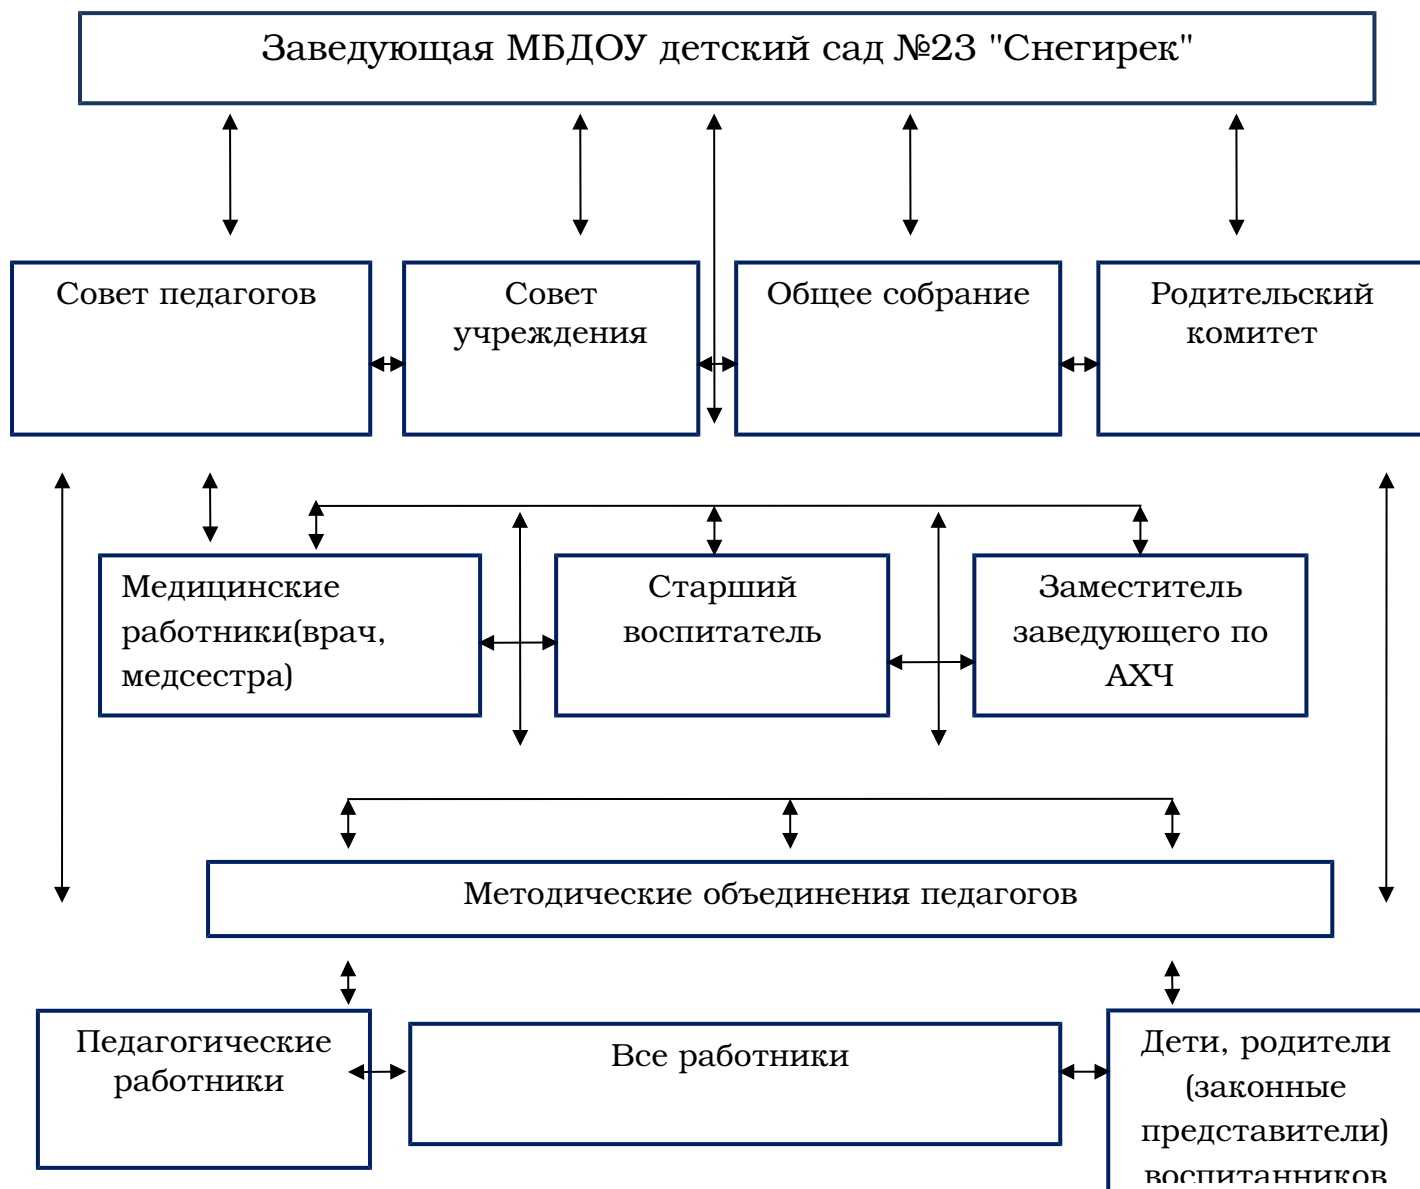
Заведующая МБДОУ детский сад №23 "Снегирек"

Совет педагогов

Совет учреждения

Общее собрание

Родительский комитет

Медицинские работники(врач, медсестра)

Старший воспитатель

Заместитель заведующего по АХЧ

Методические объединения педагогов

Педагогические работники

Все работники

Дети, родители (законные представители) воспитанников